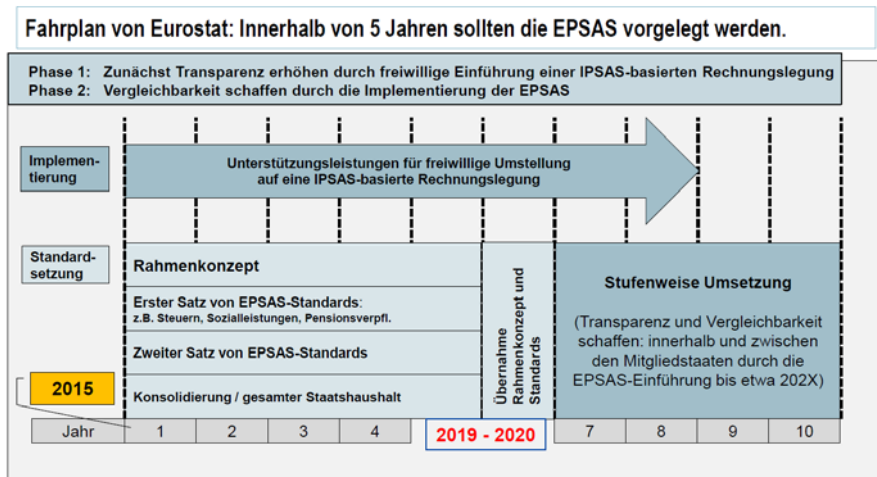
Fahrplan von Eurostat: Innerhalb von 5 Jahren sollten die EPSAS vorgelegt werden.

Phase 1: Zunächst Transparenz erhöhen durch freiwillige Einführung einer IPSAS-basierten Rechnungslegung
Phase 2: Vergleichbarkeit schaffen durch die Implementierung der EPSAS

Implementierung

Unterstützungsleistungen für freiwillige Umstellung auf eine IPSAS-basierte Rechnungslegung

Standardsetzung

Rahmenkonzept

Erster Satz von EPSAS-Standards: z.B. Steuern, Sozialleistungen, Pensionsverpfl.

Zweiter Satz von EPSAS-Standards

Konsolidierung / gesamter Staatshaushalt

Übernahme Rahmenkonzept und Standards

Stufenweise Umsetzung

(Transparenz und Vergleichbarkeit schaffen: innerhalb und zwischen den Mitgliedstaaten durch die EPSAS-Einführung bis etwa 202X)

2015

| Jahr | 1 | 2 | 3 | 4 | 2019 - 2020 | 7 | 8 | 9 | 10 |
|---|---|---|---|---|---|---|---|---|---|